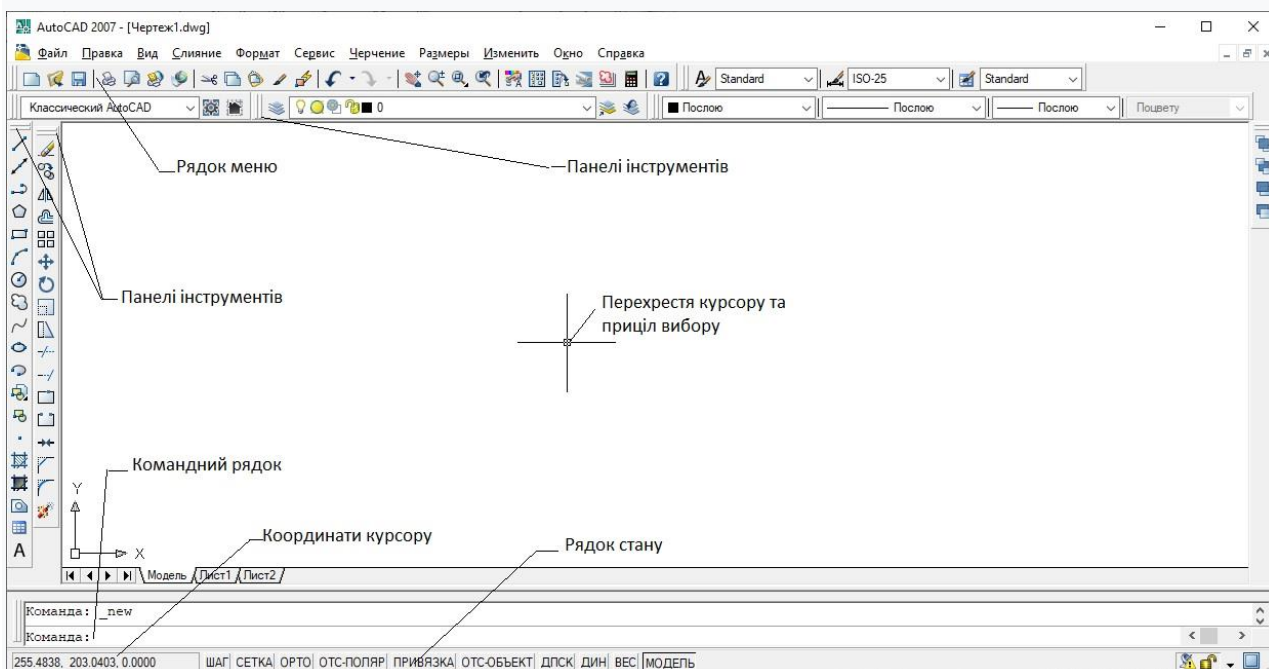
AutoCAD 2007 - [Чертеж1.dwg]

Файл Правка Вид Слияние Формат Сервис Черчение Размеры Изменить Окно Справка

Standard ISO-25 Standard

Классический AutoCAD 0 Послою Послою Послою Поцвету

Рядок меню

Панелі інструментів

Панелі інструментів

Перехрестя курсору та приціл вибору

Командний рядок

Y

X

Координати курсору

Рядок стану

Модель Лист1 Лист2

Команда: _new

Команда:

255.4838, 203.0403, 0.0000 ШАГ СЕТКА ОРТО ОТС-ПОЛЯР ПРИВЯЗКА ОТС-ОБЪЕКТ ДПСК ДИН ВЕС МОДЕЛЬ